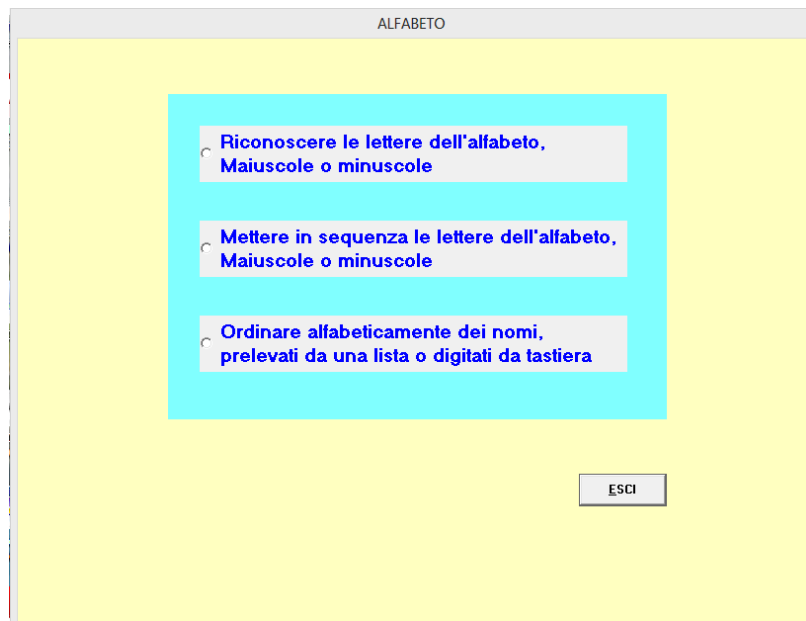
ALFABETO

Riconoscere le lettere dell'alfabeto, Maiuscole o minuscole

Mettere in sequenza le lettere dell'alfabeto, Maiuscole o minuscole

Ordinare alfabeticamente dei nomi, prelevati da una lista o digitati da tastiera

ESCI